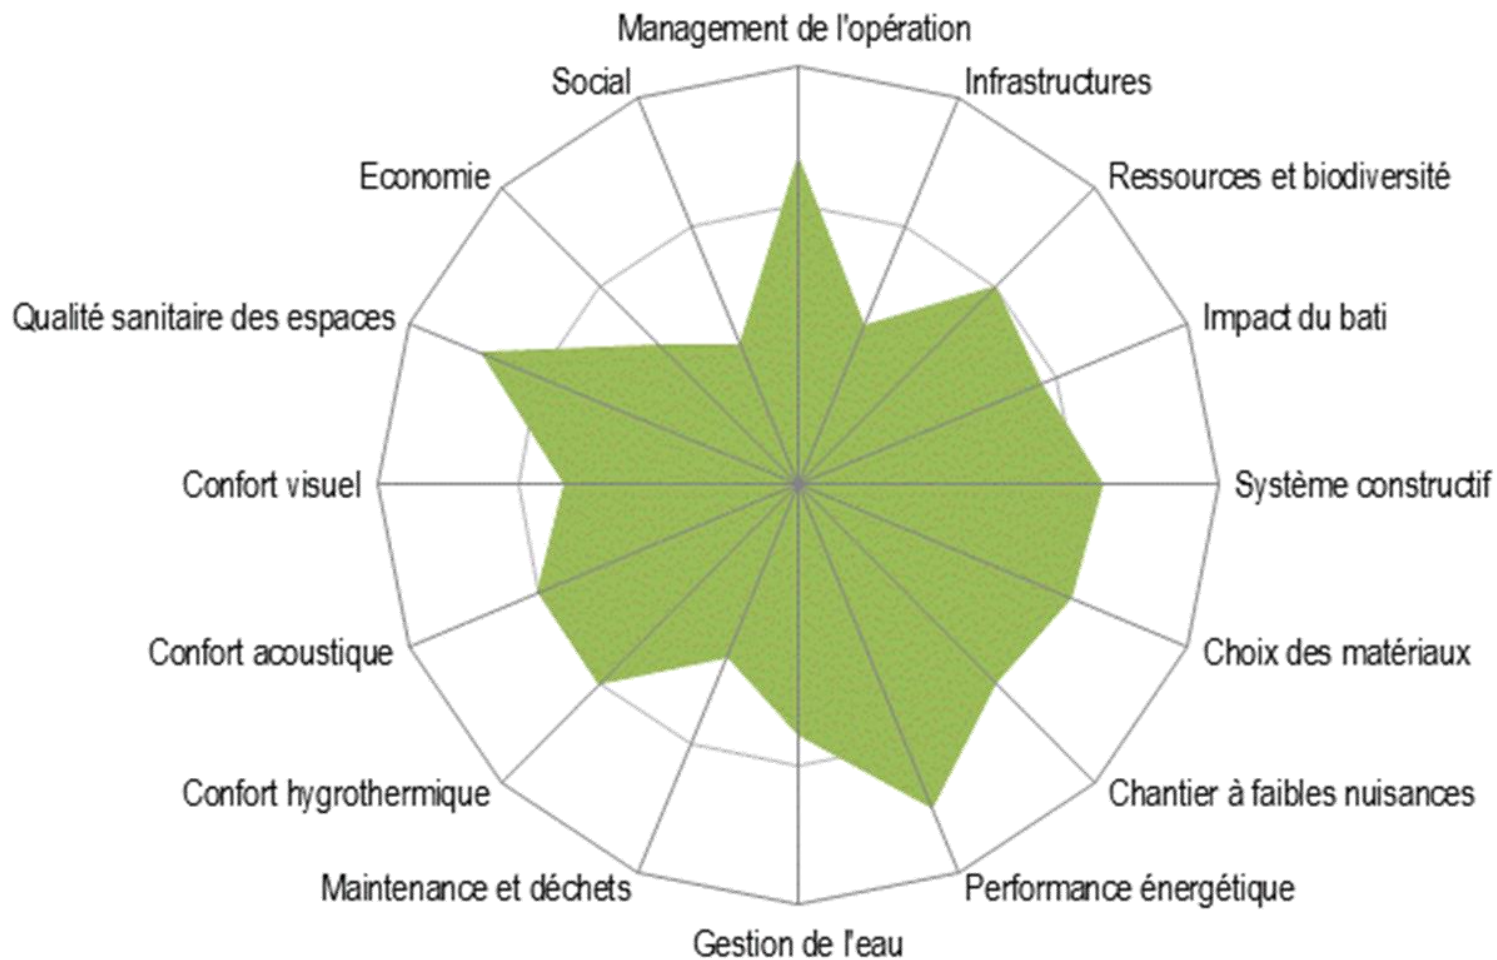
Management de l'opération
Infrastructures
Ressources et biodiversité
Impact du bati
Système constructif
Choix des matériaux
Chantier à faibles nuisances
Performance énergétique
Gestion de l'eau
Maintenance et déchets
Confort hygrothermique
Confort acoustique
Confort visuel
Qualité sanitaire des espaces
Economie
Social